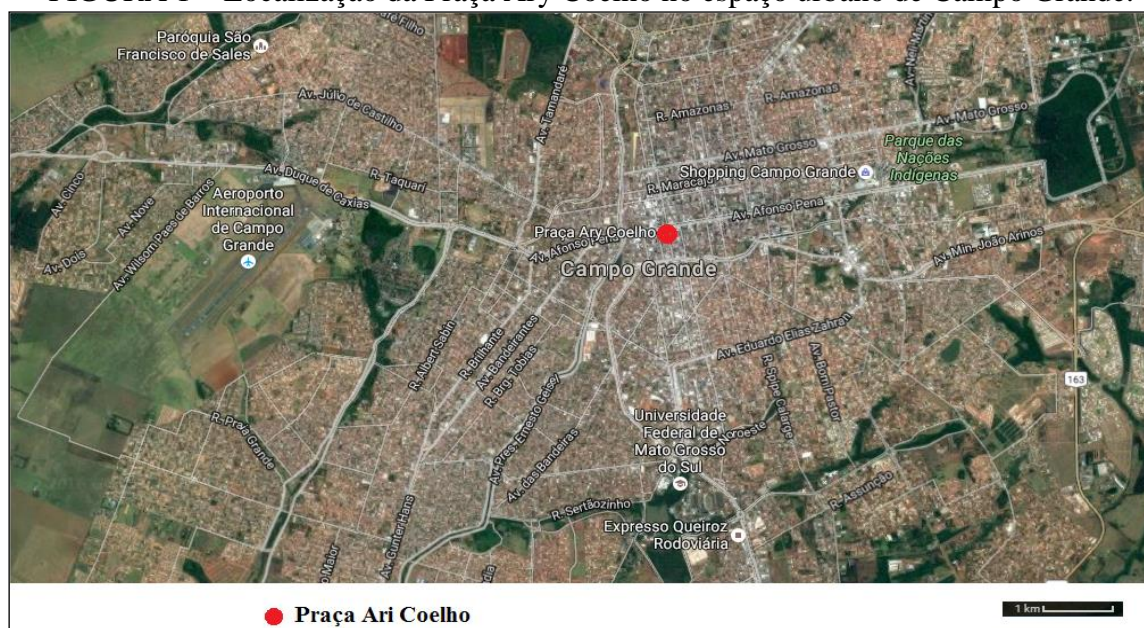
FIGURA 1 - Localização da Praça Ary Coelho no espaço urbano de Campo Grande.

Paróquia São Francisco de Sales
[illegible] Filho
Av. Júlio de Castilho
Av. Tamandaré
R. Amazonas
R. Amazonas
Av. Mato Grosso
Av. Mato Grosso
Parque das Nações Indígenas
Shopping Campo Grande
R. Maracaju
Av. Duque de Caxias
R. Taquari
Av. Cinco
Av. Nove
Av. Wilson Paes de Barros
Aeroporto Internacional de Campo Grande
Av. Dois
Praça Ary Coelho
Av. Afonso Pena
Av. Afonso Pena
Campo Grande
Av. Min. João Arinos
R. Albert Sabin
R. Brilhante
Av. Bandeirantes
R. Brg. Tobias
Av. Eduardo Elias Zahran
R. Spipe Calarge
Av. Bom Pastor
163
R. Pres. Grande
Av. Pres. Ernesto Geisel
Av. das Bandeiras
Universidade Federal de Mato Grosso do Sul
Noroeste
R. Assunção
R. Sertãozinho
Expresso Queiroz Rodoviária
Av. Gunter Hans
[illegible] Maior
1 km
Praça Ari Coelho